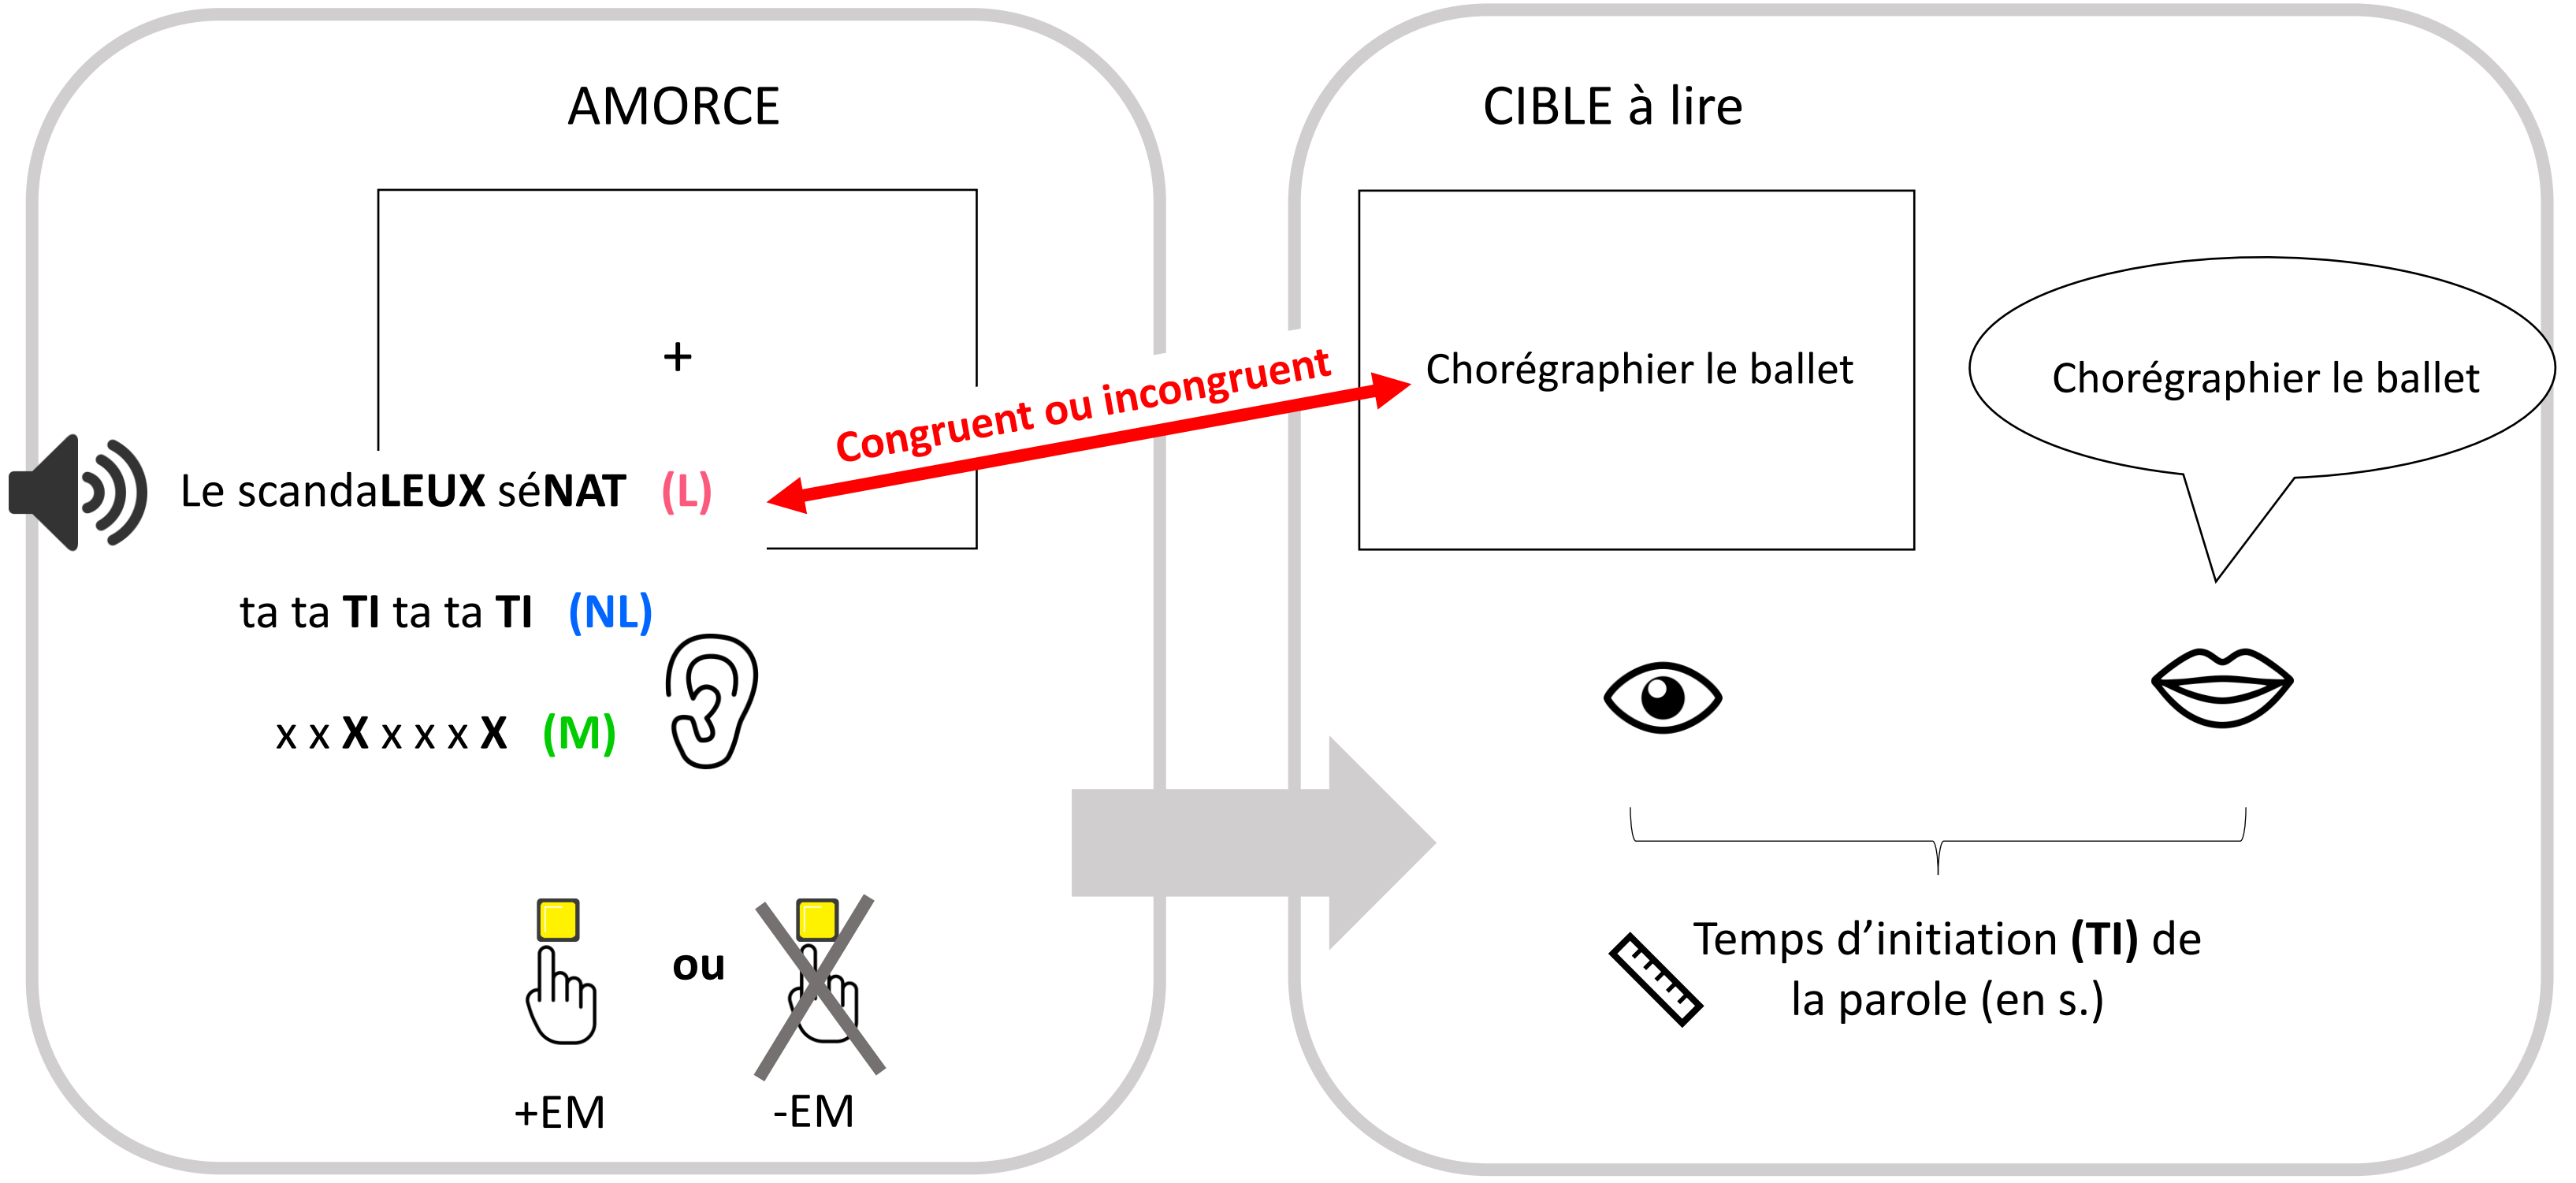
AMORCE

+

Le scandaLEUX séNAT (L)

ta ta TI ta ta TI (NL)

x x X x x x X (M)

ou

+EM

-EM

Congruent ou incongruent

CIBLE à lire

Chorégraphier le ballet

Chorégraphier le ballet

Temps d'initiation (TI) de la parole (en s.)